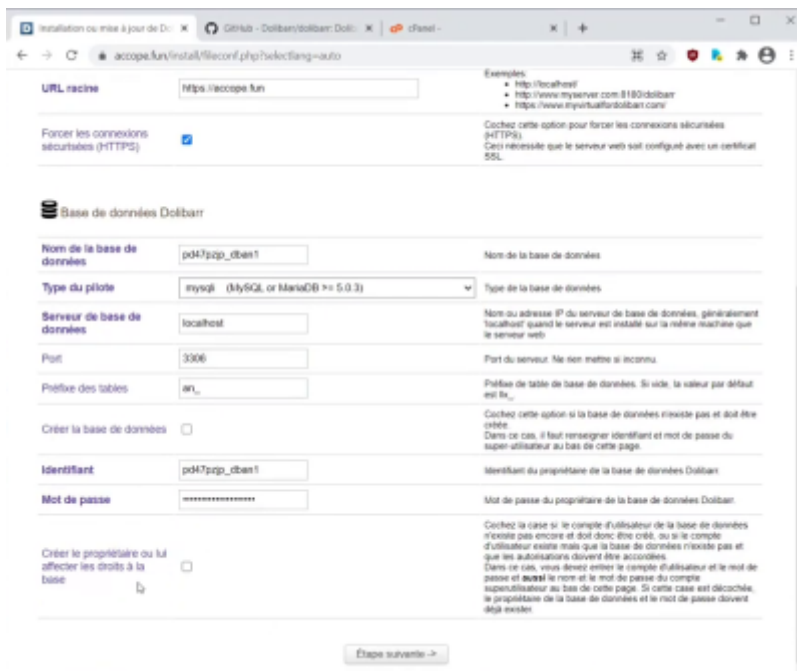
Installation ou mise à jour de Do ×   GitHub - Dolibarr/dolibarr: Dolib ×   cPanel - ×   +

accopo.fun/install/fileconf.php?selectlang=auto

| URL racine | https://accopo.fun | Exemples: http://localhost/ http://www.myserver.com:8180/dolibarr https://www.myvirtualfordolibarr.com/ |
|---|---|---|
| Forcer les connexions sécurisées (HTTPS) | ☑ | Cochez cette option pour forcer les connexions sécurisées (HTTPS). Ceci nécessite que le serveur web soit configuré avec un certificat SSL. |

Base de données Dolibarr

| Nom de la base de données | pd47pzjp_dbarr1 | Nom de la base de données |
|---|---|---|
| Type du pilote | mysqli (MySQL or MariaDB >= 5.0.3) | Type de la base de données |
| Serveur de base de données | localhost | Nom ou adresse IP du serveur de base de données, généralement 'localhost' quand le serveur est installé sur la même machine que le serveur web |
| Port | 3306 | Port du serveur. Ne rien mettre si inconnu. |
| Préfixe des tables | an_ | Préfixe de table de base de données. Si vide, la valeur par défaut est llx_ |
| Créer la base de données | ☐ | Cochez cette option si la base de données n'existe pas et doit être créée. Dans ce cas, il faut renseigner identifiant et mot de passe du super-utilisateur au bas de cette page. |
| Identifiant | pd47pzjp_dbarr1 | Identifiant du propriétaire de la base de données Dolibarr. |
| Mot de passe | •••••••••••••••••• | Mot de passe du propriétaire de la base de données Dolibarr. |
| Créer le propriétaire ou lui affecter les droits à la base | ☐ | Cochez la case si le compte d'utilisateur de la base de données n'existe pas encore et doit donc être créé, ou si le compte d'utilisateur existe mais que la base de données n'existe pas et que les autorisations doivent être accordées. Dans ce cas, vous devez entrer le compte d'utilisateur et le mot de passe et **aussi** le nom et le mot de passe du compte superutilisateur au bas de cette page. Si cette case est décochée, le propriétaire de la base de données et le mot de passe doivent déjà exister. |

Étape suivante ->